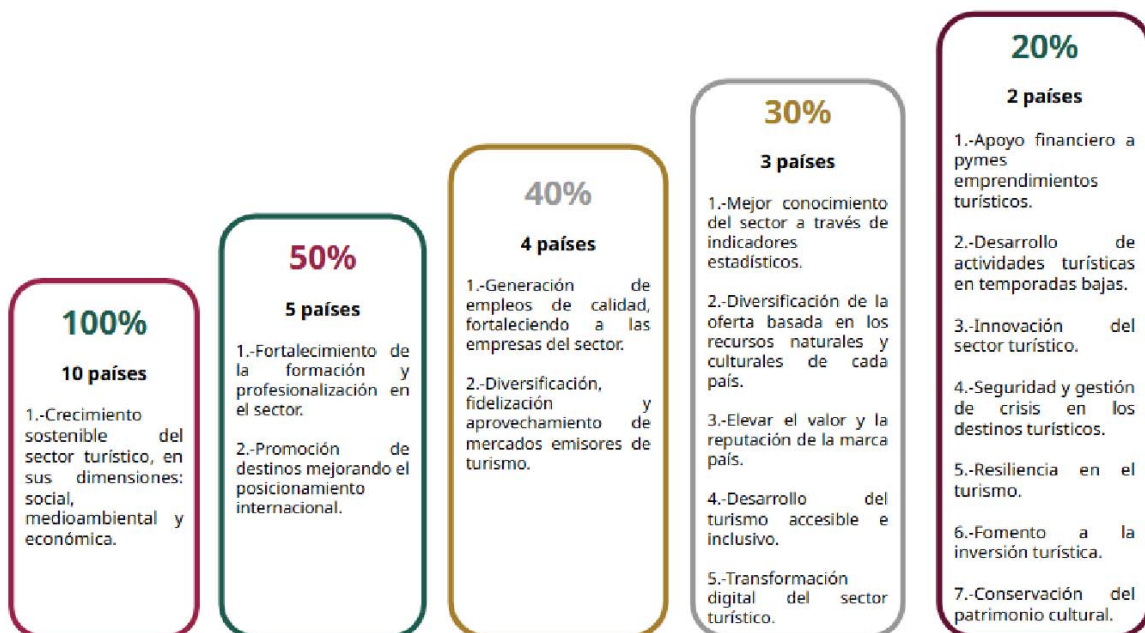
100%

10 países

1.-Crecimiento sostenible del sector turístico, en sus dimensiones: social, medioambiental y económica.

50%

5 países

1.-Fortalecimiento de la formación y profesionalización en el sector.

2.-Promoción de destinos mejorando el posicionamiento internacional.

40%

4 países

1.-Generación de empleos de calidad, fortaleciendo a las empresas del sector.

2.-Diversificación, fidelización y aprovechamiento de mercados emisores de turismo.

30%

3 países

1.-Mejor conocimiento del sector a través de indicadores estadísticos.

2.-Diversificación de la oferta basada en los recursos naturales y culturales de cada país.

3.-Elevar el valor y la reputación de la marca país.

4.-Desarrollo del turismo accesible e inclusivo.

5.-Transformación digital del sector turístico.

20%

2 países

1.-Apoyo financiero a pymes emprendimientos turísticos.

2.-Desarrollo de actividades turísticas en temporadas bajas.

3.-Innovación del sector turístico.

4.-Seguridad y gestión de crisis en los destinos turísticos.

5.-Resiliencia en el turismo.

6.-Fomento a la inversión turística.

7.-Conservación del patrimonio cultural.